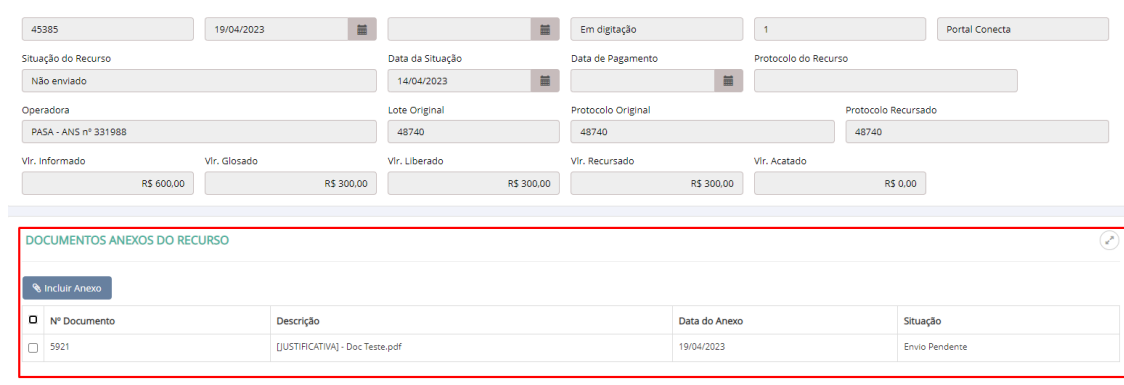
45385

19/04/2023

Em digitação

1

Portal Conecta

Situação do Recurso
Não enviado

Data da Situação
14/04/2023

Data de Pagamento

Protocolo do Recurso

Operadora
PASA - ANS nº 331988

Lote Original
48740

Protocolo Original
48740

Protocolo Recursado
48740

Vlr. Informado
R$ 600,00

Vlr. Glosado
R$ 300,00

Vlr. Liberado
R$ 300,00

Vlr. Recursado
R$ 300,00

Vlr. Acatado
R$ 0,00

DOCUMENTOS ANEXOS DO RECURSO

Incluir Anexo

| Nº Documento | Descrição | Data do Anexo | Situação |
|---|---|---|---|
| 5921 | [JUSTIFICATIVA] - Doc Teste.pdf | 19/04/2023 | Envio Pendente |